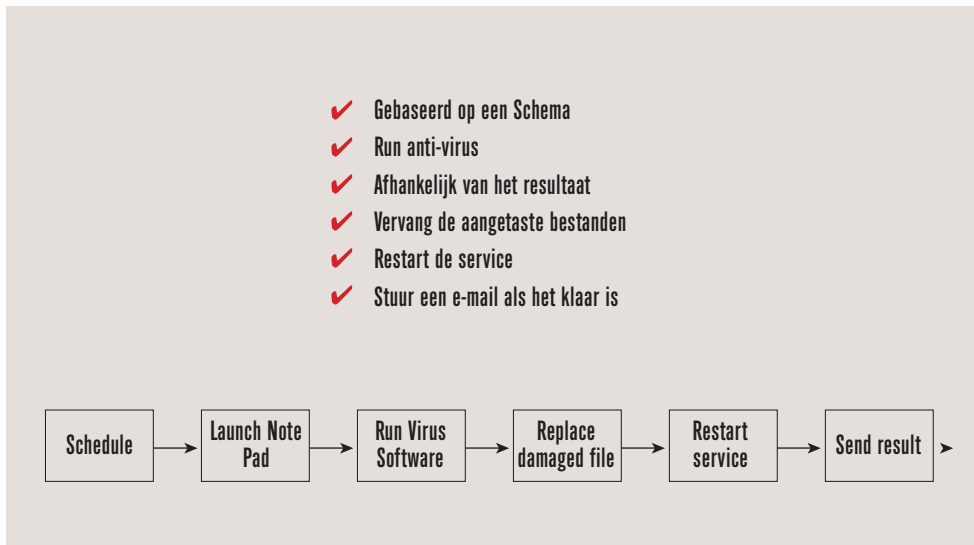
✔ Gebaseerd op een Schema
✔ Run anti-virus
✔ Afhankelijk van het resultaat
✔ Vervang de aangetaste bestanden
✔ Restart de service
✔ Stuur een e-mail als het klaar is

Schedule → Launch Note Pad → Run Virus Software → Replace damaged file → Restart service → Send result